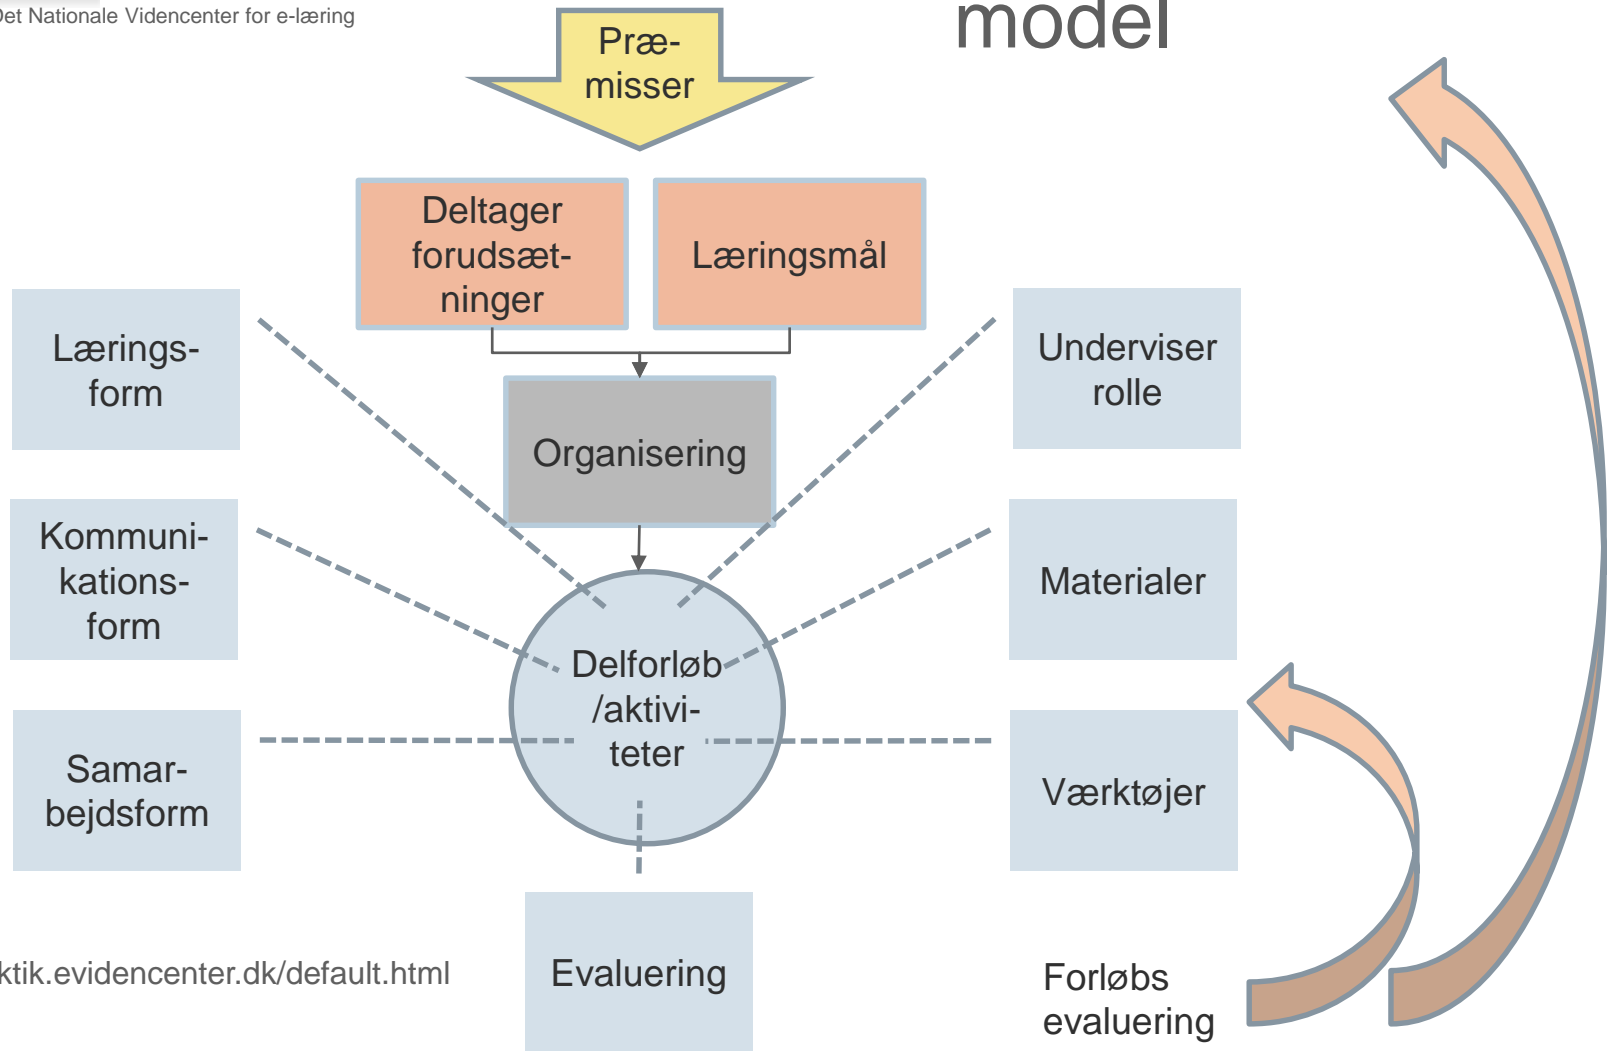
Det Nationale Videncenter for e-læring

model

Præmisser

Deltager forudsætninger

Læringsmål

Organisering

Læringsform

Kommunikationsform

Samarbejdsform

Underviser rolle

Materialer

Værktøjer

Delforløb /aktiviteter

Evaluering

ktik.evidencenter.dk/default.html

Forløbs evaluering